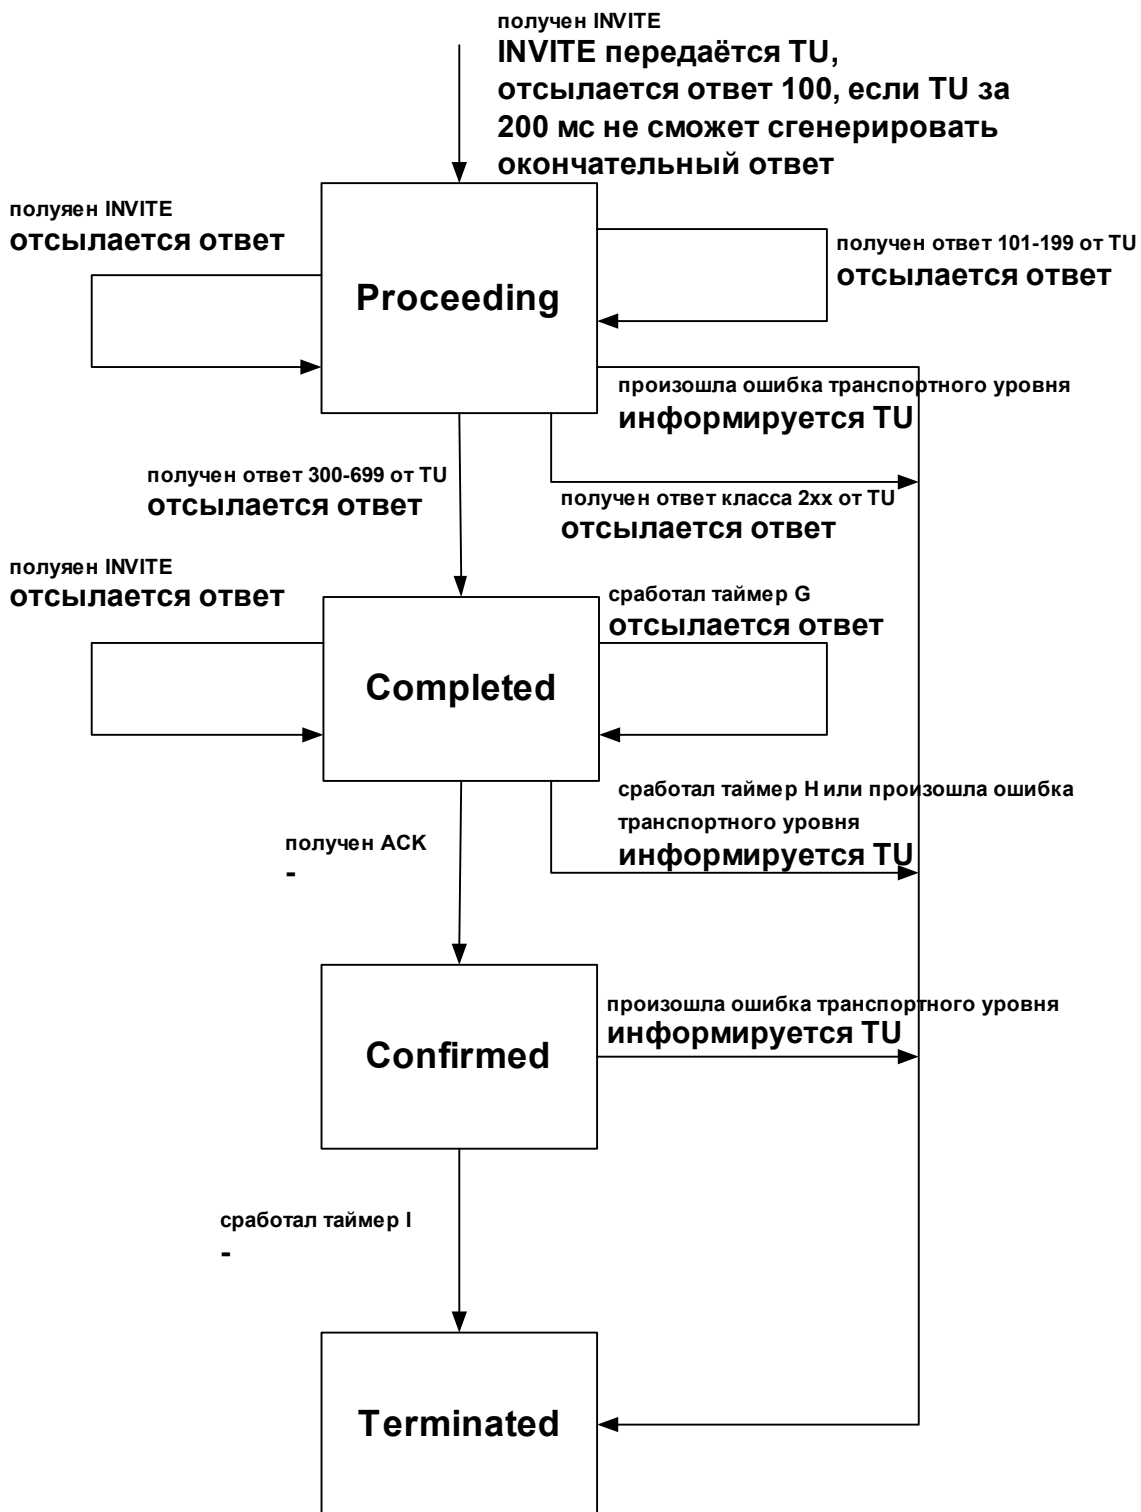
получен INVITE
INVITE передаётся TU, отсылается ответ 100, если TU за 200 мс не сможет сгенерировать окончательный ответ

полуяен INVITE
отсылается ответ

Proceeding

получен ответ 101-199 от TU
отсылается ответ

произошла ошибка транспортного уровня
информируется TU

получен ответ 300-699 от TU
отсылается ответ

получен ответ класса 2xx от TU
отсылается ответ

полуяен INVITE
отсылается ответ

сработал таймер G
отсылается ответ

Completed

сработал таймер H или произошла ошибка транспортного уровня
информируется TU

получен ACK
-

Confirmed

произошла ошибка транспортного уровня
информируется TU

сработал таймер I
-

Terminated